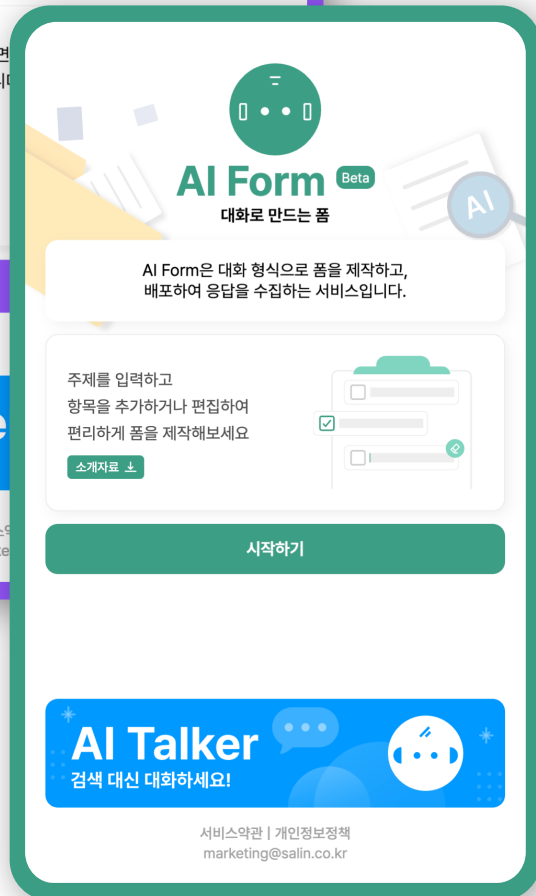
AI Form Beta
대화로 만드는 폼

AI Form은 대화 형식으로 폼을 제작하고, 배포하여 응답을 수집하는 서비스입니다.

주제를 입력하고
항목을 추가하거나 편집하여
편리하게 폼을 제작해보세요

소개자료

AI

시작하기

AI Talker
검색 대신 대화하세요!

서비스약관 | 개인정보정책
marketing@salin.co.kr